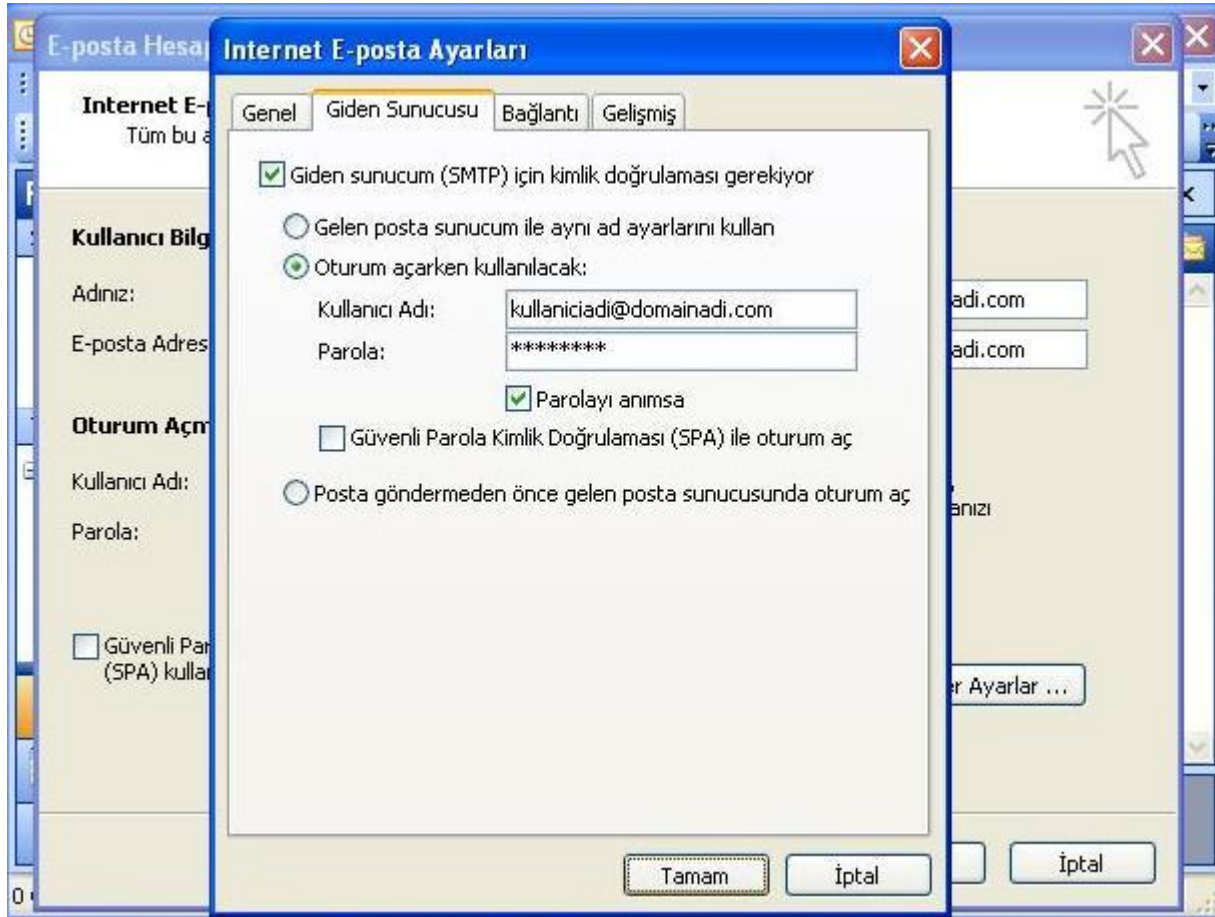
E-posta Hesap

Internet E-
Tüm bu a

Kullanıcı Bilg

Adınız:

E-posta Adres

Oturum Açm

Kullanıcı Adı:

Parola:

Güvenli Par
(SPA) kullan

adi.com

adi.com

anızı

er Ayarlar ...

İptal

Internet E-posta Ayarları

Genel | Giden Sunucusu | Bağlantı | Gelişmiş

Giden sunucum (SMTP) için kimlik doğrulaması gerekiyor

Gelen posta sunucum ile aynı ad ayarlarını kullan

Oturum açarken kullanılacak:

Kullanıcı Adı: kullaniciadi@domainadi.com

Parola: ********

Parolayı anımsa

Güvenli Parola Kimlik Doğrulaması (SPA) ile oturum aç

Posta göndermeden önce gelen posta sunucusunda oturum aç

Tamam İptal